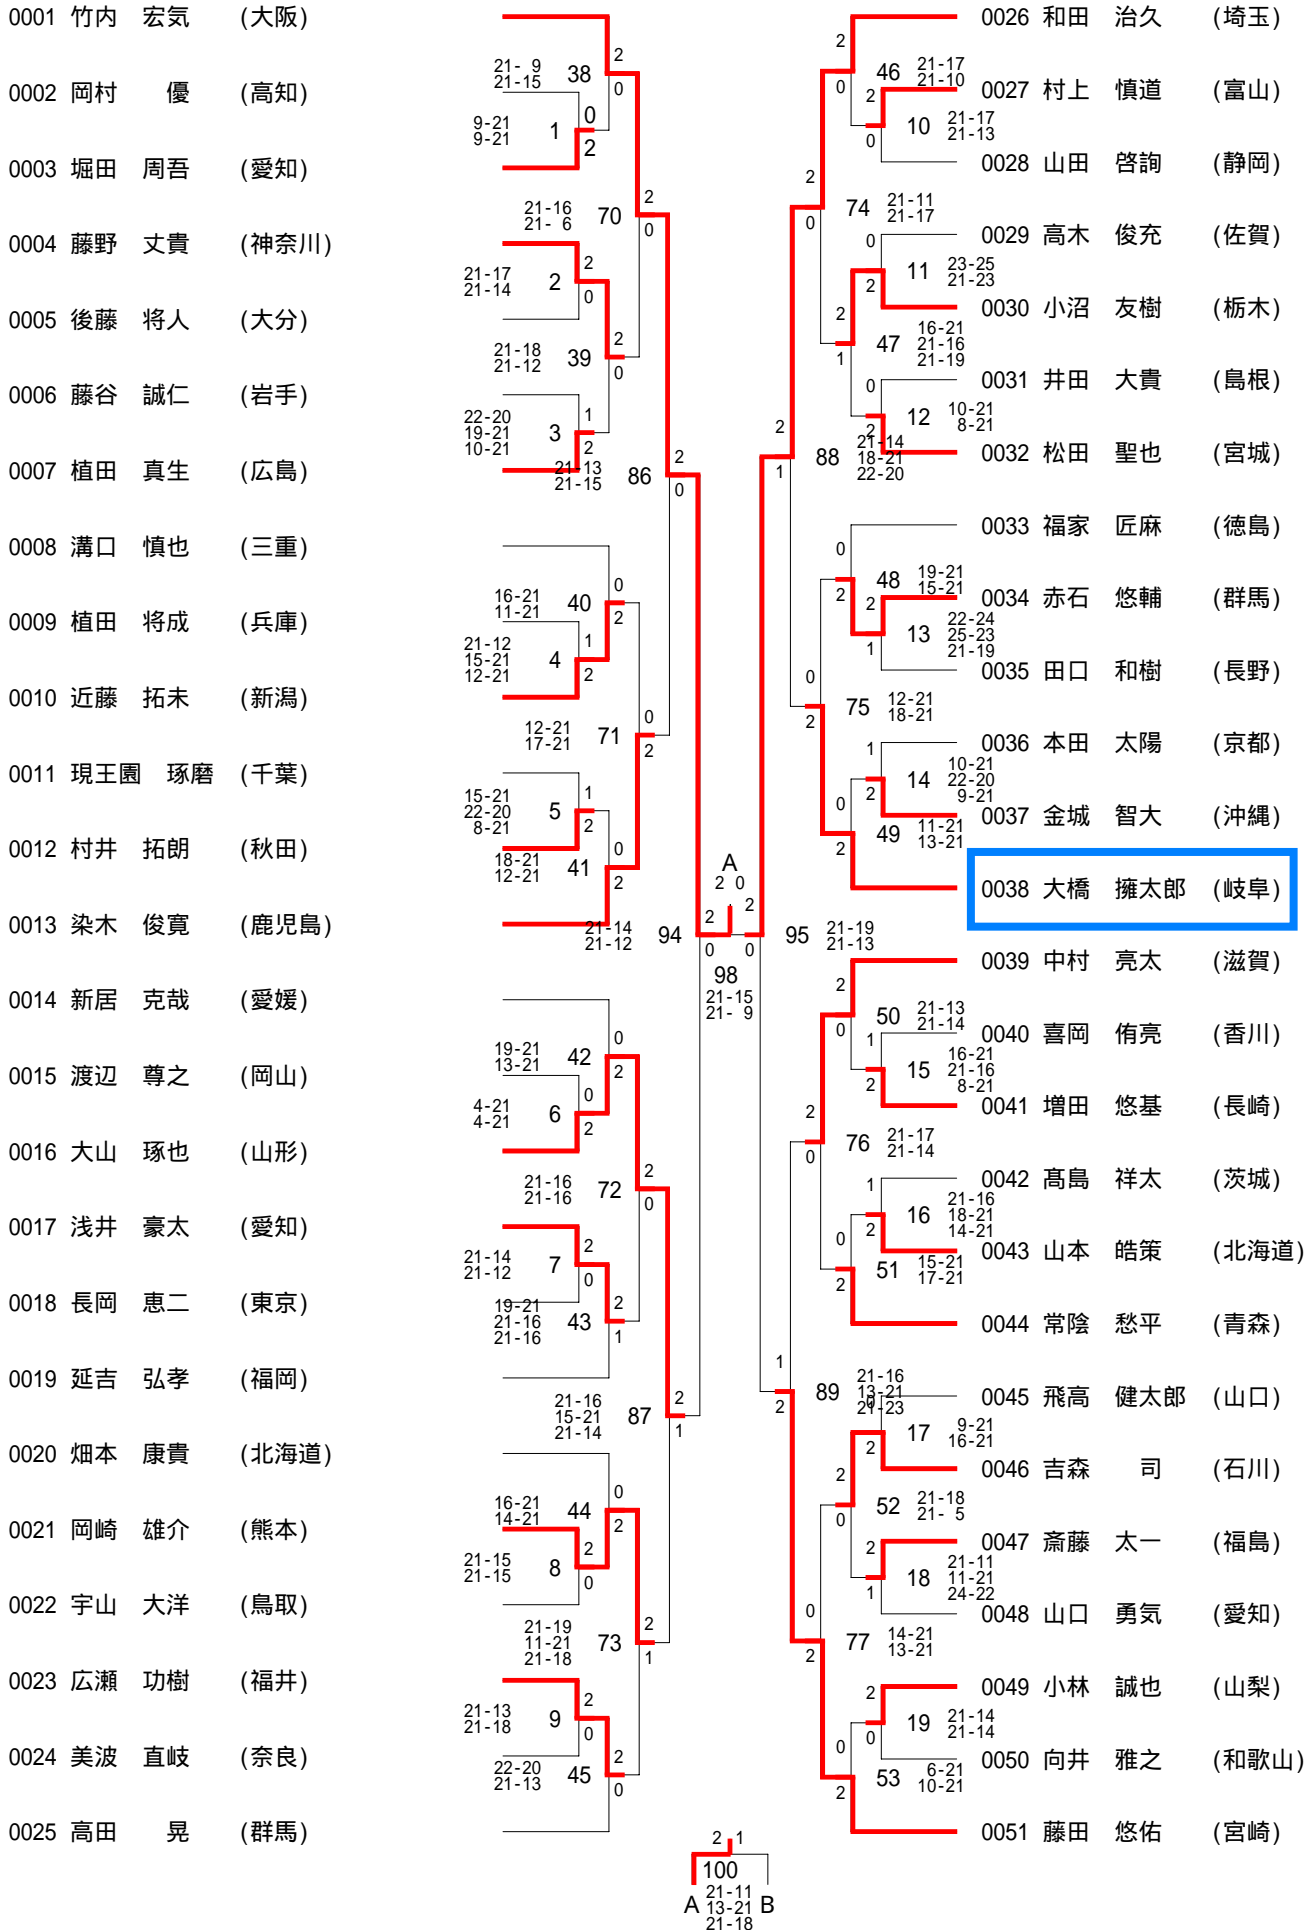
0001 竹内 宏気 (大阪)
0002 岡村 優 (高知)
0003 堀田 周吾 (愛知)
0004 藤野 丈貴 (神奈川)
0005 後藤 将人 (大分)
0006 藤谷 誠仁 (岩手)
0007 植田 真生 (広島)
0008 溝口 慎也 (三重)
0009 植田 将成 (兵庫)
0010 近藤 拓未 (新潟)
0011 現王園 琢磨 (千葉)
0012 村井 拓朗 (秋田)
0013 染木 俊寛 (鹿児島)
0014 新居 克哉 (愛媛)
0015 渡辺 尊之 (岡山)
0016 大山 琢也 (山形)
0017 浅井 豪太 (愛知)
0018 長岡 恵二 (東京)
0019 延吉 弘孝 (福岡)
0020 畑本 康貴 (北海道)
0021 岡崎 雄介 (熊本)
0022 宇山 大洋 (鳥取)
0023 広瀬 功樹 (福井)
0024 美波 直岐 (奈良)
0025 高田 晃 (群馬)

0026 和田 治久 (埼玉)
0027 村上 慎道 (富山)
0028 山田 啓詢 (静岡)
0029 高木 俊充 (佐賀)
0030 小沼 友樹 (栃木)
0031 井田 大貴 (島根)
0032 松田 聖也 (宮城)
0033 福家 匠麻 (徳島)
0034 赤石 悠輔 (群馬)
0035 田口 和樹 (長野)
0036 本田 太陽 (京都)
0037 金城 智大 (沖縄)
0038 大橋 擁太郎 (岐阜)
0039 中村 亮太 (滋賀)
0040 喜岡 侑亮 (香川)
0041 増田 悠基 (長崎)
0042 髙島 祥太 (茨城)
0043 山本 皓策 (北海道)
0044 常陰 愁平 (青森)
0045 飛高 健太郎 (山口)
0046 吉森 司 (石川)
0047 斎藤 太一 (福島)
0048 山口 勇気 (愛知)
0049 小林 誠也 (山梨)
0050 向井 雅之 (和歌山)
0051 藤田 悠佑 (宮崎)

38 21-9 21-15 2 0
1 9-21 9-21 0 2
70 21-16 21-6 2 0
2 21-17 21-14 2 0
39 21-18 21-12 2 0
3 22-20 19-21 10-21 1 2
86 21-13 21-15 2 0
40 16-21 11-21 0 2
4 21-12 15-21 12-21 1 2
71 12-21 17-21 0 2
5 15-21 22-20 8-21 1 2
41 18-21 12-21 0 2
94 21-14 21-12 2 0
42 19-21 13-21 0 2
6 4-21 4-21 0 2
72 21-16 21-16 2 0
7 21-14 21-12 2 0
43 19-21 21-16 21-16 2 1
87 21-16 15-21 21-14 2 1
44 16-21 14-21 0 2
8 21-15 21-15 2 0
73 21-19 11-21 21-18 2 1
9 21-13 21-18 2 0
45 22-20 21-13 2 0
A 2 0
98 21-15 21-9
46 21-17 21-10 2 0
10 21-17 21-13 2 0
74 21-11 21-17 2 0
11 23-25 21-23 0 2
47 16-21 21-16 21-19 2 1
12 10-21 8-21 0 2
88 21-14 18-21 22-20 2 1
48 19-21 15-21 0 2
13 22-24 25-23 21-19 2 1
75 12-21 18-21 0 2
14 10-21 22-20 9-21 1 2
49 11-21 13-21 0 2
95 21-19 21-13 2 0
50 21-13 21-14 2 0
15 16-21 21-16 8-21 1 2
76 21-17 21-14 2 0
16 21-16 18-21 14-21 1 2
51 15-21 17-21 0 2
89 21-16 13-21 21-23 1 2
17 9-21 16-21 0 2
52 21-18 21-5 2 0
18 21-11 11-21 24-22 2 1
77 14-21 13-21 0 2
19 21-14 21-14 2 0
53 6-21 10-21 0 2
100 2 1 A B 21-11 13-21 21-18